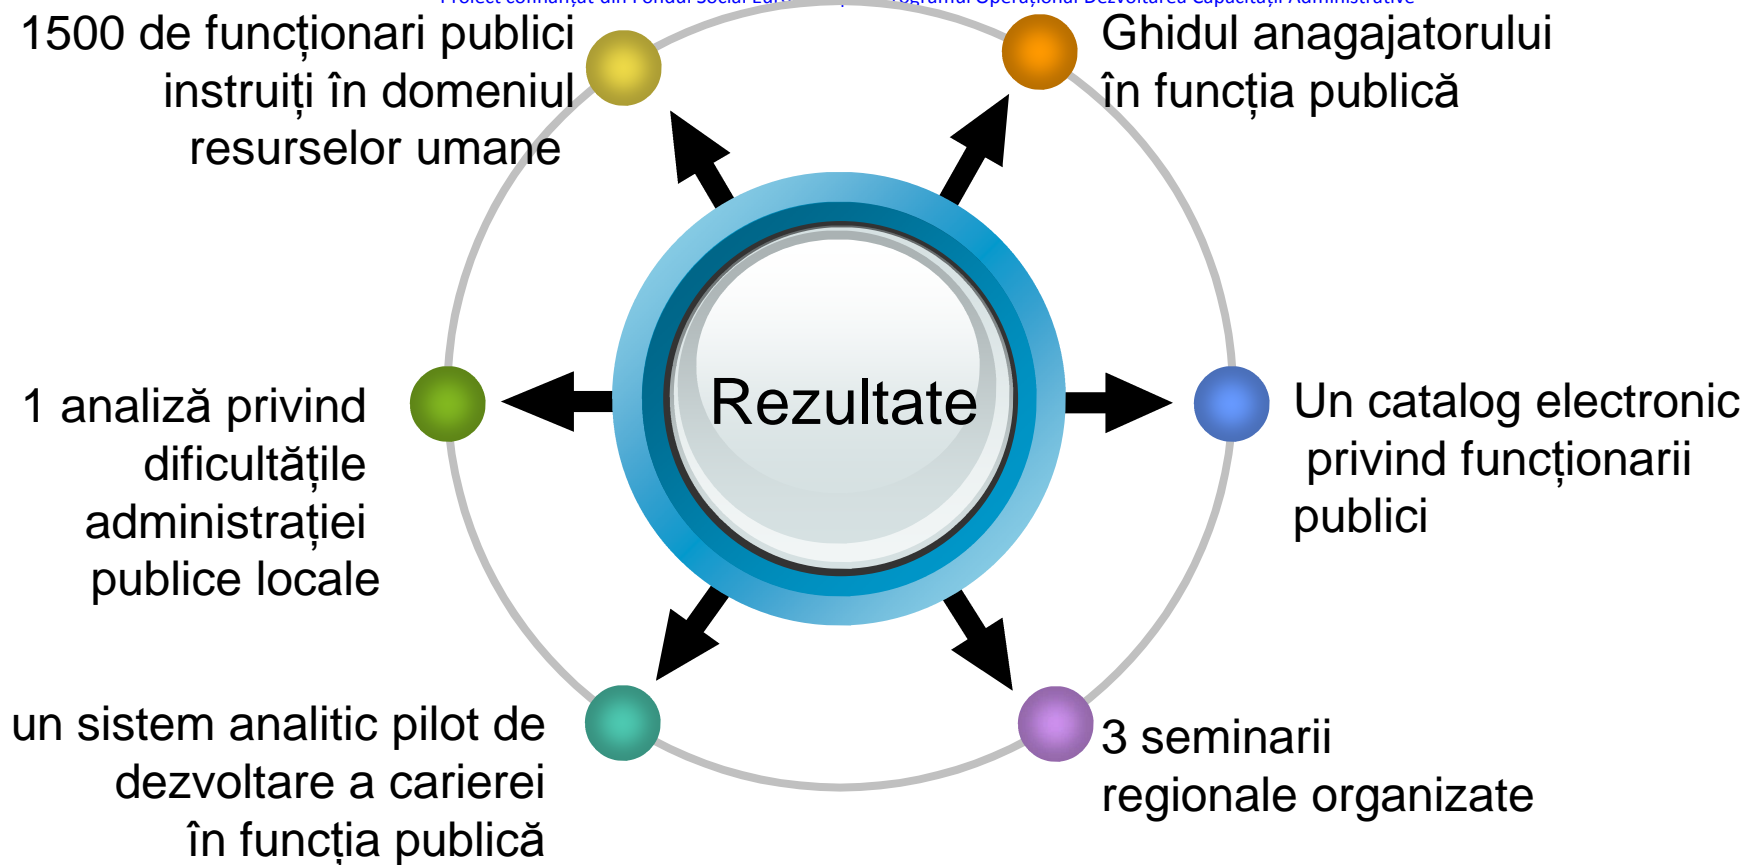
Proiect cofinanțat din Fondul Social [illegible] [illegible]rogramul Operațional Dezvoltarea Capacității Administrative

1500 de funcționari publici instruiți în domeniul resurselor umane

Ghidul anagajatorului în funcția publică

Rezultate

1 analiză privind dificultățile administrației publice locale

Un catalog electronic privind funcționarii publici

un sistem analitic pilot de dezvoltare a carierei în funcția publică

3 seminarii regionale organizate